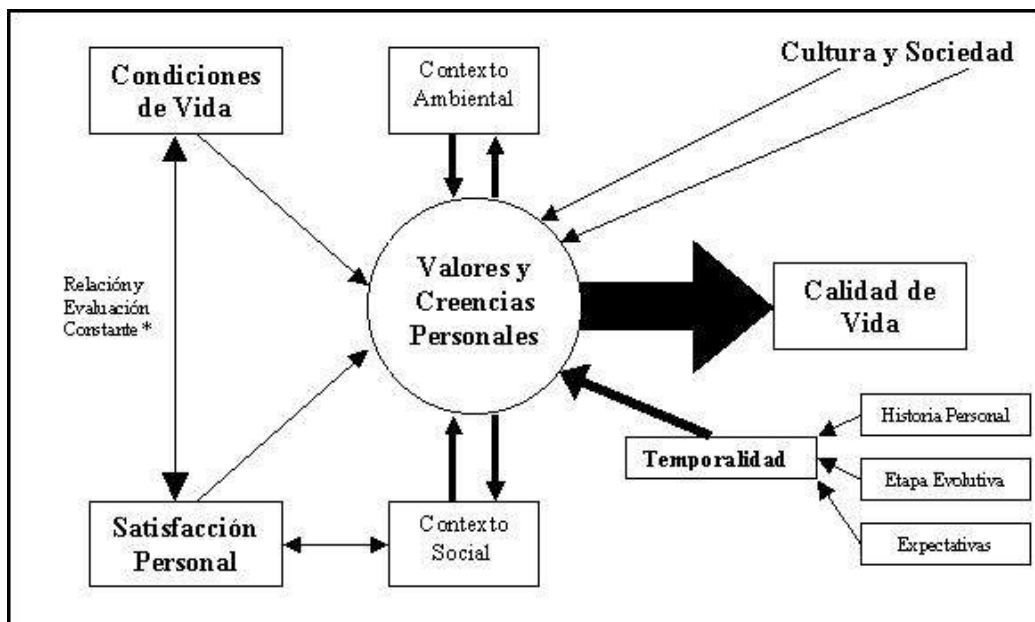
Condiciones de Vida

Contexto Ambiental

Cultura y Sociedad

Relación y Evaluación Constante *

Valores y Creencias Personales

Calidad de Vida

Historia Personal

Temporalidad

Etapa Evolutiva

Expectativas

Satisfacción Personal

Contexto Social